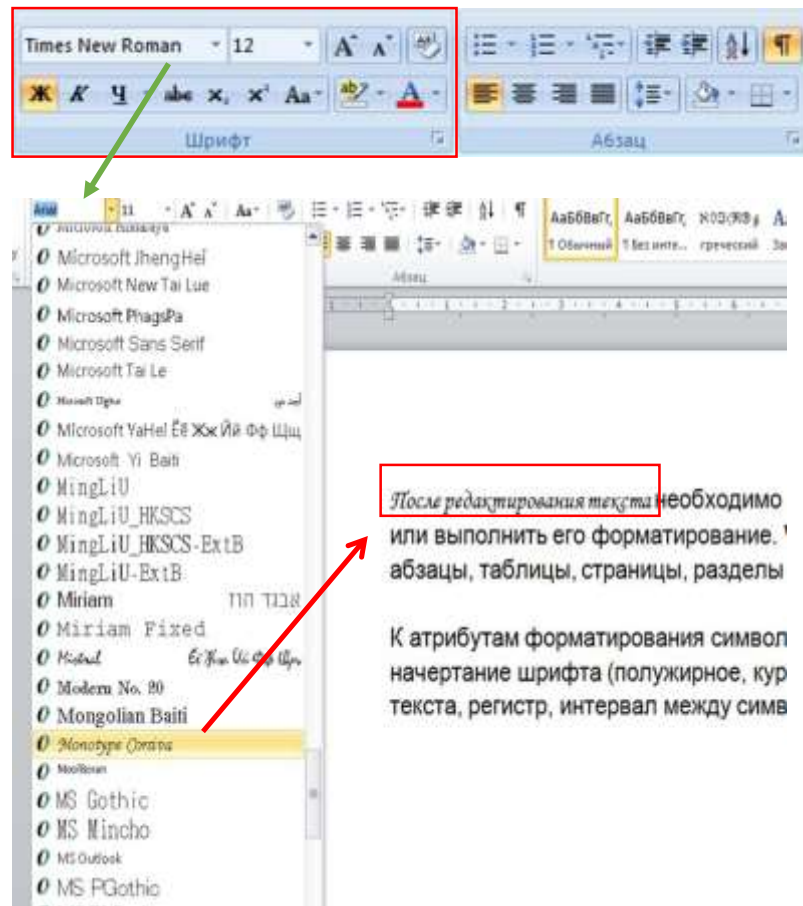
Times New Roman 12

Ж К Ч abc $x_2$ $x^2$ Aa

Шрифт

Абзац

Arial 11

Microsoft Himalaya

Microsoft JhengHei

Microsoft New Tai Lue

Microsoft PhagsPa

Microsoft Sans Serif

Microsoft Tai Le

Microsoft Uighur

Microsoft YaHei Ёё Жж Йй Фф Щщ

Microsoft Yi Baiti

MingLiU

MingLiU_HKSCS

MingLiU_HKSCS-ExtB

MingLiU-ExtB

Miriam אבגד הוז

Miriam Fixed

Mistral

Modern No. 20

Mongolian Baiti

Monotype Corsiva

MoolBoran

MS Gothic

MS Mincho

MS Outlook

MS PGothic

АаБбВвГг, АаБбВвГг, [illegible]

1 Обычный 1 Без инте... греческий

Абзац

После редактирования текста необходимо или выполнить его форматирование. абзацы, таблицы, страницы, разделы

К атрибутам форматирования символ начертание шрифта (полужирное, кур текста, регистр, интервал между симв